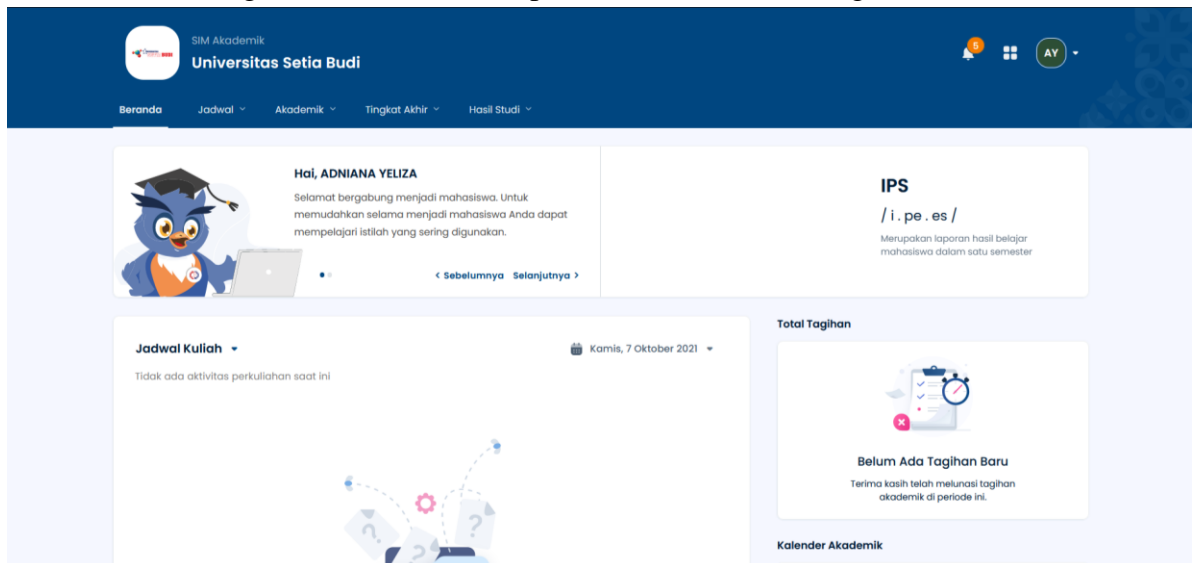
SIM Akademik
Universitas Setia Budi

5

AY

Beranda Jadwal Akademik Tingkat Akhir Hasil Studi

Hai, ADNIANA YELIZA
Selamat bergabung menjadi mahasiswa. Untuk memudahkan selama menjadi mahasiswa Anda dapat mempelajari istilah yang sering digunakan.

< Sebelumnya Selanjutnya >

IPS
/ i . pe . es /
Merupakan laporan hasil belajar mahasiswa dalam satu semester

Jadwal Kuliah
Kamis, 7 Oktober 2021
Tidak ada aktivitas perkuliahan saat ini

Total Tagihan
Belum Ada Tagihan Baru
Terima kasih telah melunasi tagihan akademik di periode ini.

Kalender Akademik